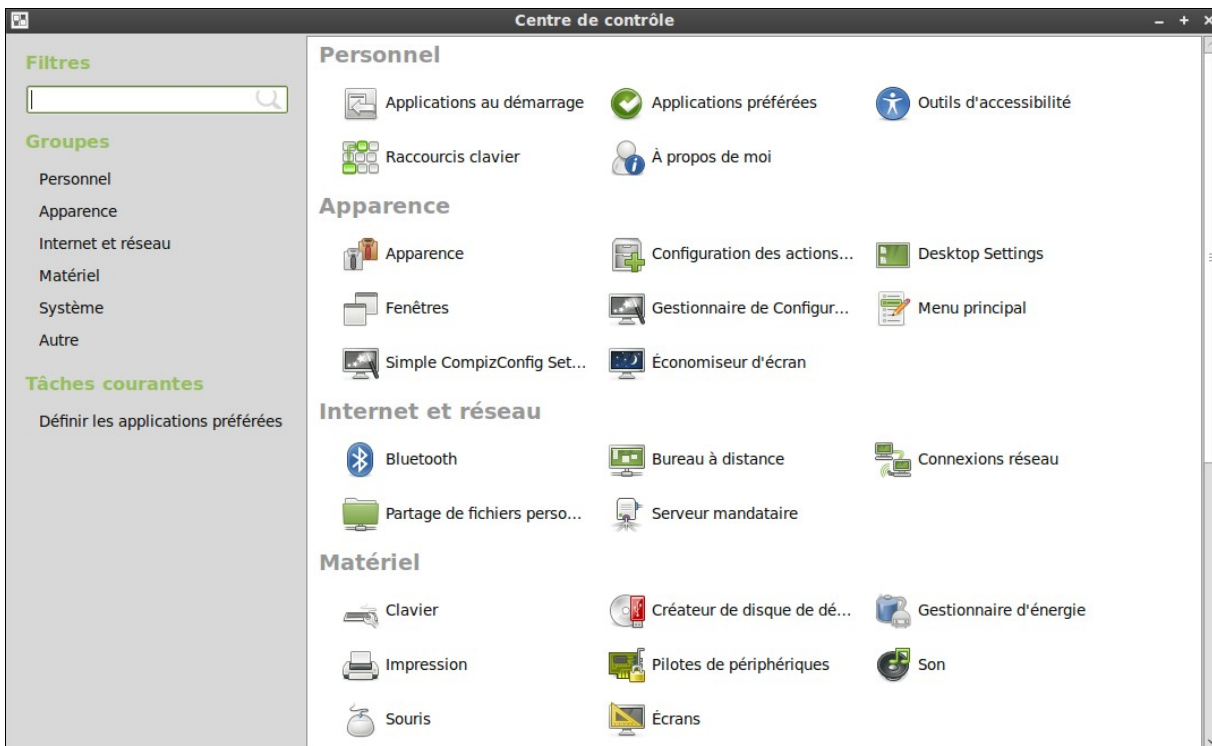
Centre de contrôle

Filtres

Groupes

Personnel

Apparence

Internet et réseau

Matériel

Système

Autre

Tâches courantes

Définir les applications préférées

Personnel

Applications au démarrage

Applications préférées

Outils d'accessibilité

Raccourcis clavier

À propos de moi

Apparence

Apparence

Configuration des actions...

Desktop Settings

Fenêtres

Gestionnaire de Configur...

Menu principal

Simple CompizConfig Set...

Économiseur d'écran

Internet et réseau

Bluetooth

Bureau à distance

Connexions réseau

Partage de fichiers perso...

Serveur mandataire

Matériel

Clavier

Créateur de disque de dé...

Gestionnaire d'énergie

Impression

Pilotes de périphériques

Son

Souris

Écrans